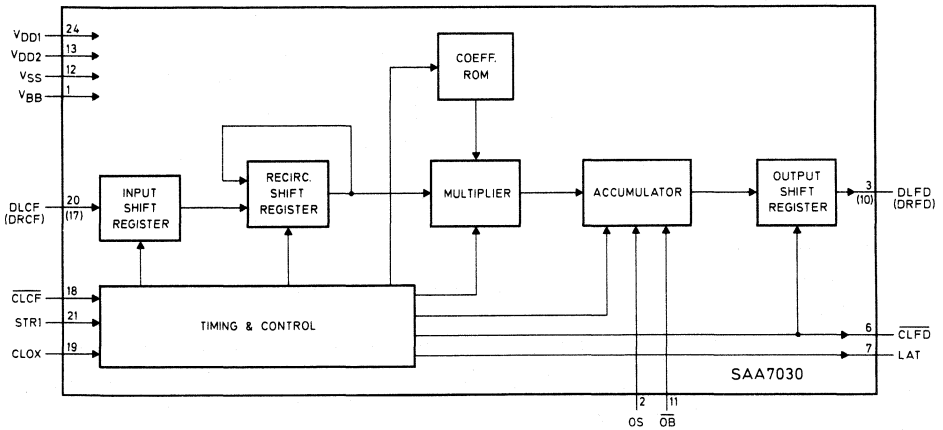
$V_{DD1}$ 24
$V_{DD2}$ 13
$V_{SS}$ 12
$V_{BB}$ 1

COEFF. ROM

DLCF (DRCF) 20 (17)

INPUT SHIFT REGISTER

RECIRC. SHIFT REGISTER

MULTIPLIER

ACCUMULATOR

OUTPUT SHIFT REGISTER

3 (10) DLFD (DRFD)

$\overline{CLCF}$ 18
STR1 21
CLOX 19

TIMING & CONTROL

6 $\overline{CLFD}$
7 LAT

SAA7030

2 OS
11 $\overline{OB}$